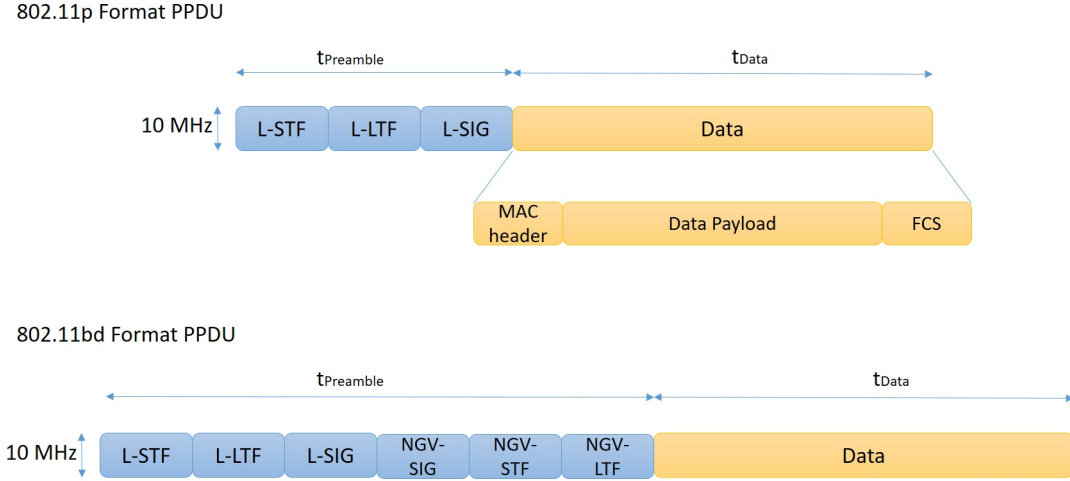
802.11p Format PPDU

$t_{Preamble}$

$t_{Data}$

10 MHz

L-STF

L-LTF

L-SIG

Data

MAC header

Data Payload

FCS

802.11bd Format PPDU

$t_{Preamble}$

$t_{Data}$

10 MHz

L-STF

L-LTF

L-SIG

NGV-SIG

NGV-STF

NGV-LTF

Data